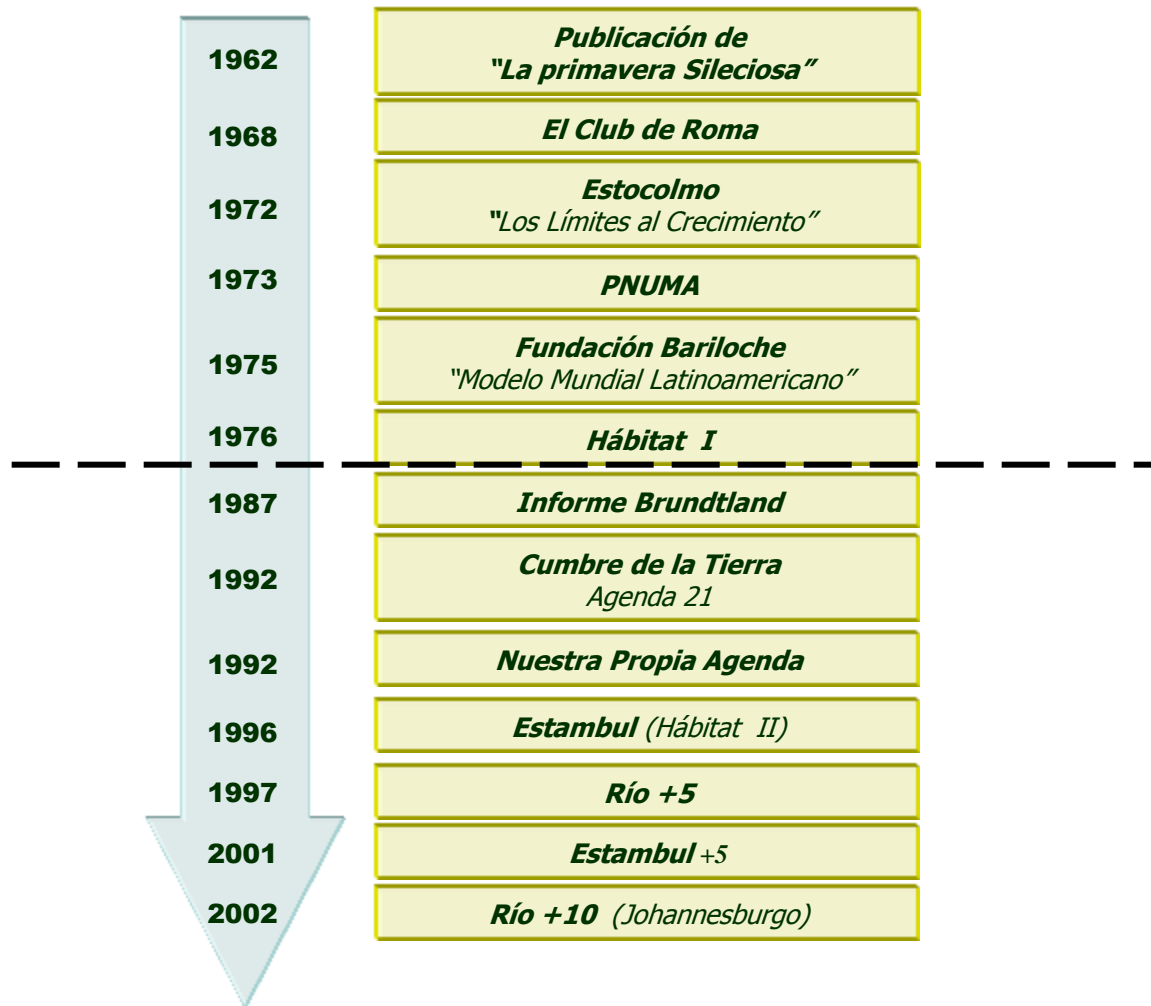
| | |
|---|---|
| 1962 | Publicación de "La primavera Sileciosa" |
| 1968 | El Club de Roma |
| 1972 | Estocolmo "Los Límites al Crecimiento" |
| 1973 | PNUMA |
| 1975 | Fundación Bariloche "Modelo Mundial Latinoamericano" |
| 1976 | Hábitat I |
| 1987 | Informe Brundtland |
| 1992 | Cumbre de la Tierra Agenda 21 |
| 1992 | Nuestra Propia Agenda |
| 1996 | Estambul (Hábitat II) |
| 1997 | Río +5 |
| 2001 | Estambul +5 |
| 2002 | Río +10 (Johannesburgo) |